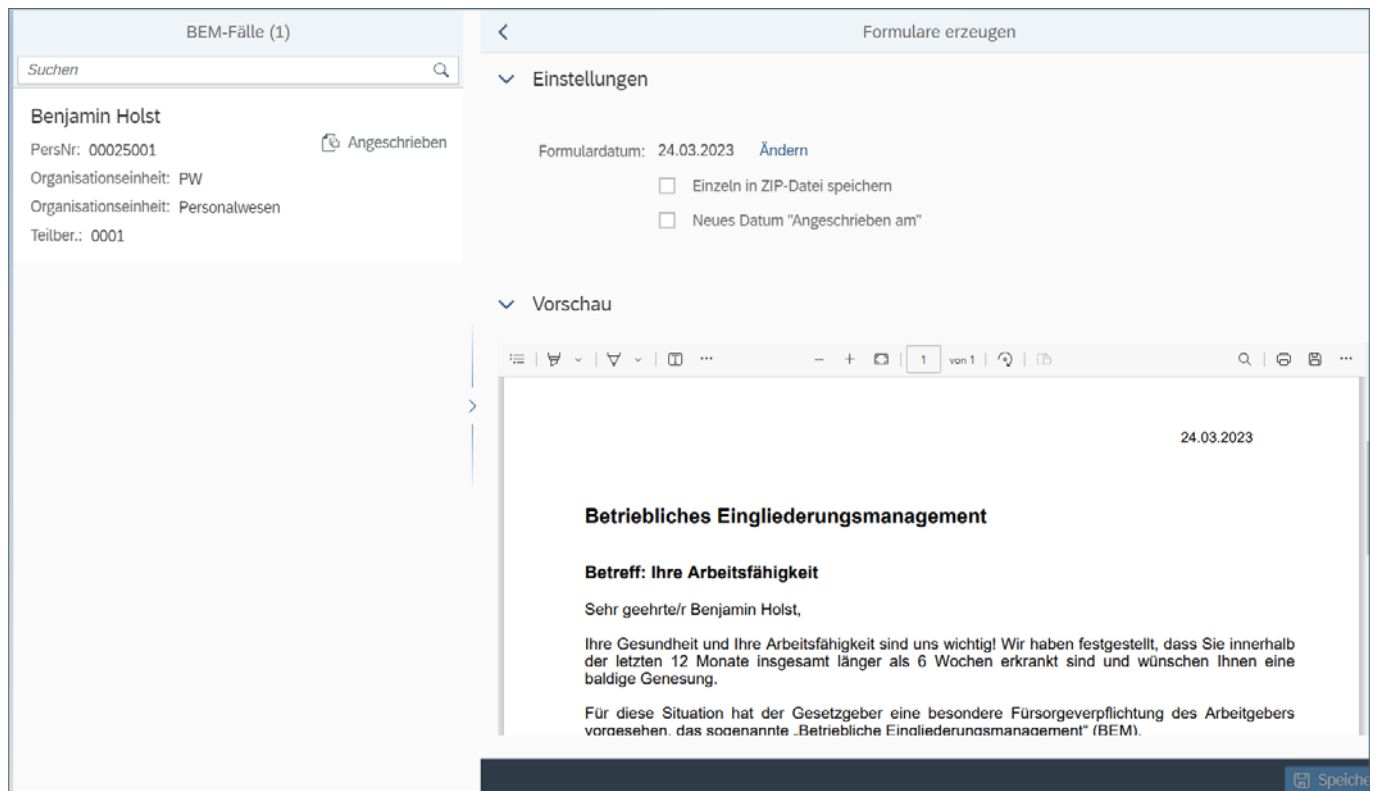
BEM-Fälle (1)

Suchen

Benjamin Holst

PersNr: 00025001

Angeschrieben

Organisationseinheit: PW

Organisationseinheit: Personalwesen

Teilber.: 0001

Formulare erzeugen

Einstellungen

Formulardatum: 24.03.2023 Ändern

Einzeln in ZIP-Datei speichern

Neues Datum "Angeschrieben am"

Vorschau

1 von 1

24.03.2023

**Betriebliches Eingliederungsmanagement**

**Betreff: Ihre Arbeitsfähigkeit**

Sehr geehrte/r Benjamin Holst,

Ihre Gesundheit und Ihre Arbeitsfähigkeit sind uns wichtig! Wir haben festgestellt, dass Sie innerhalb der letzten 12 Monate insgesamt länger als 6 Wochen erkrankt sind und wünschen Ihnen eine baldige Genesung.

Für diese Situation hat der Gesetzgeber eine besondere Fürsorgeverpflichtung des Arbeitgebers vorgesehen, das sogenannte „Betriebliche Eingliederungsmanagement" (BEM).

Speiche